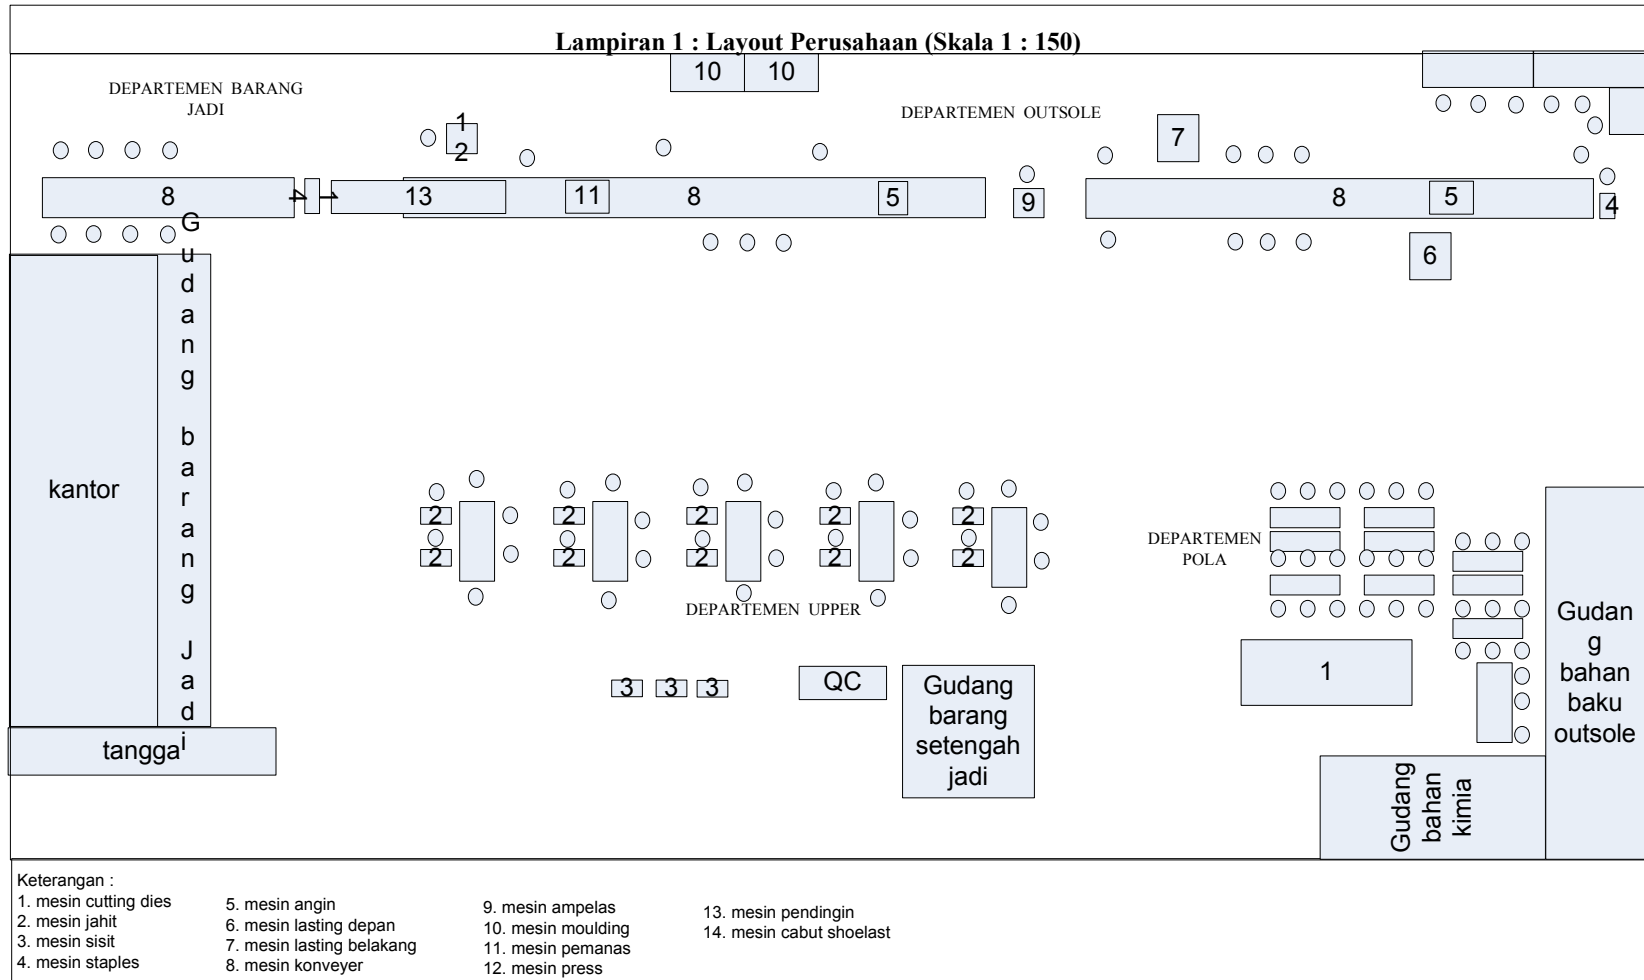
Lampiran 1 : Layout Perusahaan (Skala 1 : 150)

DEPARTEMEN BARANG JADI

10 10

DEPARTEMEN OUTSOLE

12

7

8 13 11 8 5 9 8 5 4

6

Gudang barang Jadi

kantor

tangga

2 2 2 2 2 2 2 2 2 2

DEPARTEMEN POLA

DEPARTEMEN UPPER

1

Gudang bahan baku outsole

3 3 3

QC

Gudang barang setengah jadi

Gudang bahan kimia

Keterangan :
1. mesin cutting dies
2. mesin jahit
3. mesin sisit
4. mesin staples
5. mesin angin
6. mesin lasting depan
7. mesin lasting belakang
8. mesin konveyer
9. mesin ampelas
10. mesin moulding
11. mesin pemanas
12. mesin press
13. mesin pendingin
14. mesin cabut shoelast